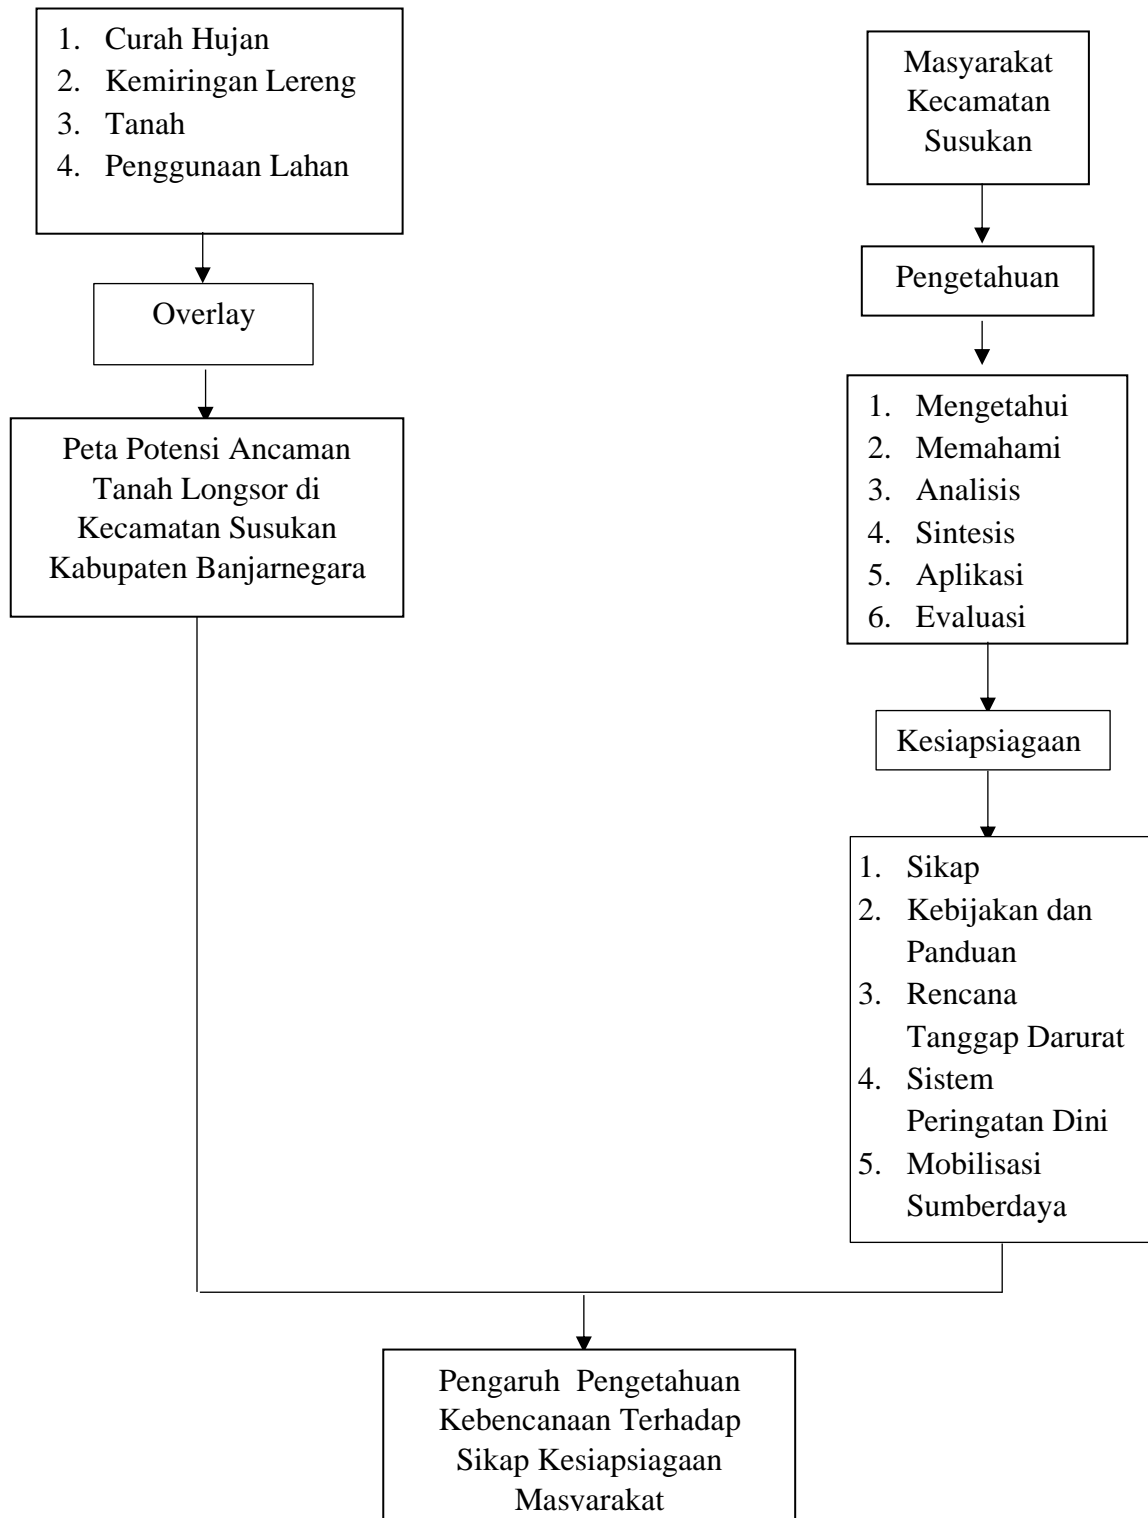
1. Curah Hujan
2. Kemiringan Lereng
3. Tanah
4. Penggunaan Lahan

Overlay

Peta Potensi Ancaman Tanah Longsor di Kecamatan Susukan Kabupaten Banjarnegara

Masyarakat Kecamatan Susukan

Pengetahuan

1. Mengetahui
2. Memahami
3. Analisis
4. Sintesis
5. Aplikasi
6. Evaluasi

Kesiapsiagaan

1. Sikap
2. Kebijakan dan Panduan
3. Rencana Tanggap Darurat
4. Sistem Peringatan Dini
5. Mobilisasi Sumberdaya

Pengaruh Pengetahuan Kebencanaan Terhadap Sikap Kesiapsiagaan Masyarakat